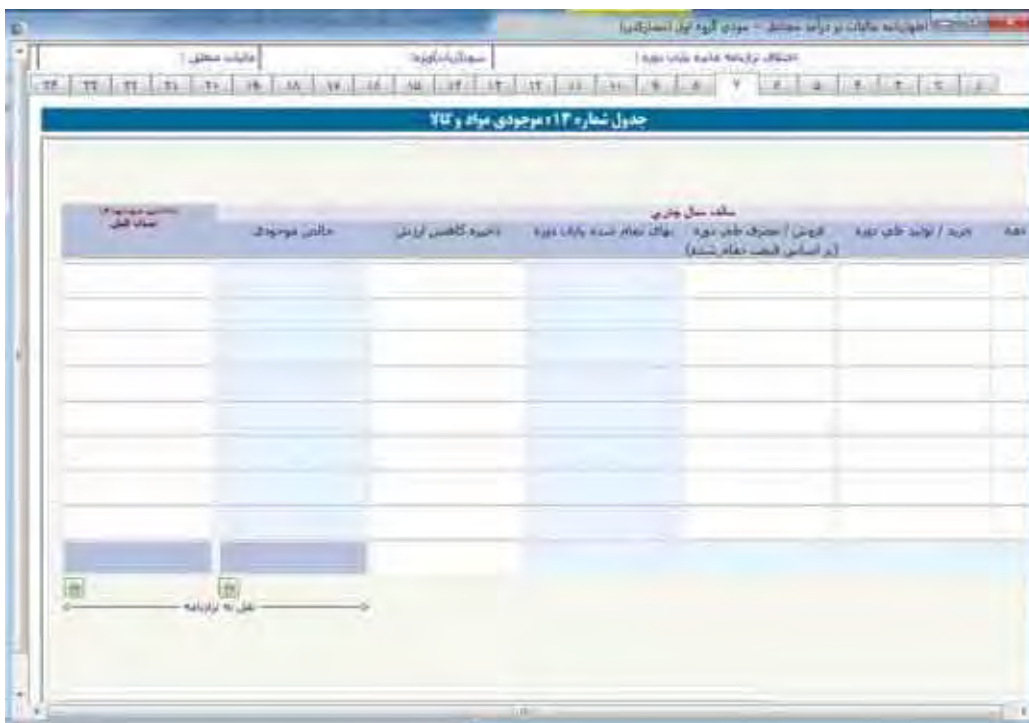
اظهارنامه مالیات بر درآمد مشاغل - مودی گروه اول (تجارتی)

مالیات متعلق : | سود (زیان) ویژه : | اختلاف ترازنامه خاتمه پایان دوره :

۲۴ | ۲۳ | ۲۲ | ۲۱ | ۲۰ | ۱۹ | ۱۸ | ۱۷ | ۱۶ | ۱۵ | ۱۴ | ۱۳ | ۱۲ | ۱۱ | ۱۰ | ۹ | ۸ | ۷ | ۶ | ۵ | ۴ | ۳ | ۲ | ۱

جدول شماره ۱۳ - موجودی مواد و کالا

| خالص موجودی سال قبل | خالص موجودی | ذخیره کاهش ارزش | بهای تمام شده پایان دوره | فروش / مصرف طی دوره (بر اساس قیمت تمام شده) | خرید / تولید طی دوره | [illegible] |
|---|---|---|---|---|---|---|
| | | | | | | |
| | | | | | | |
| | | | | | | |
| | | | | | | |
| | | | | | | |
| | | | | | | |
| | | | | | | |
| | | | | | | |

سال جاری

نقل به ترازنامه